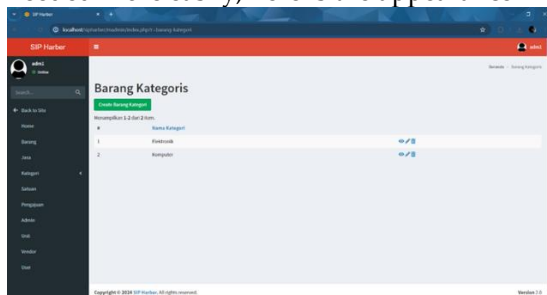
SIP Harber

localhost/sipharber/web/index.php?r=barang-kategori

SIP Harber

admi

admi

Online

Search...

Back to Site

Home

Barang

Jenis

Kategori

Satuan

Pengajuan

Admin

Unit

Vendor

User

Beranda / Barang Kategoris

Barang Kategoris

Create Barang Kategori

Menampilkan 1-2 dari 2 item.

| # | Nama Kategori | |
|---|---|---|
| 1 | Elektronik | |
| 2 | Komputer | |

Copyright © 2024 SIP Harber. All rights reserved.

Version 1.0